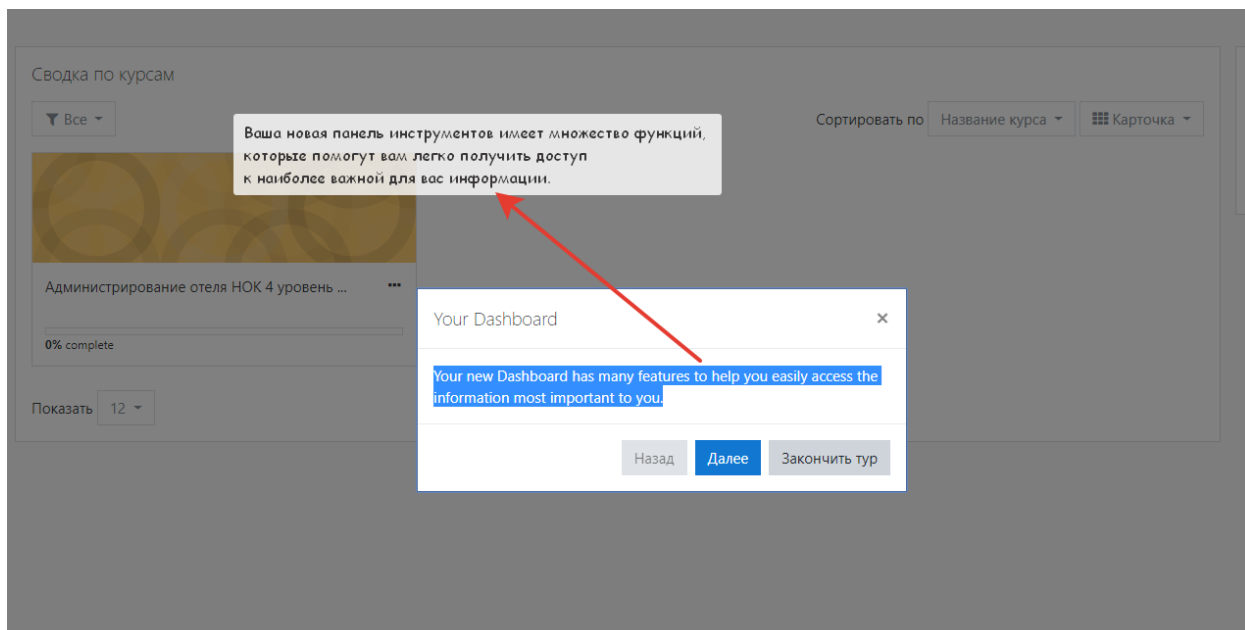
Сводка по курсам

Все

Ваша новая панель инструментов имеет множество функций, которые помогут вам легко получить доступ к наиболее важной для вас информации.

Сортировать по Название курса Карточка

Администрирование отеля НОК 4 уровень ...

0% complete

Показать 12

Your Dashboard

×

Your new Dashboard has many features to help you easily access the information most important to you.

Назад Далее Закончить тур